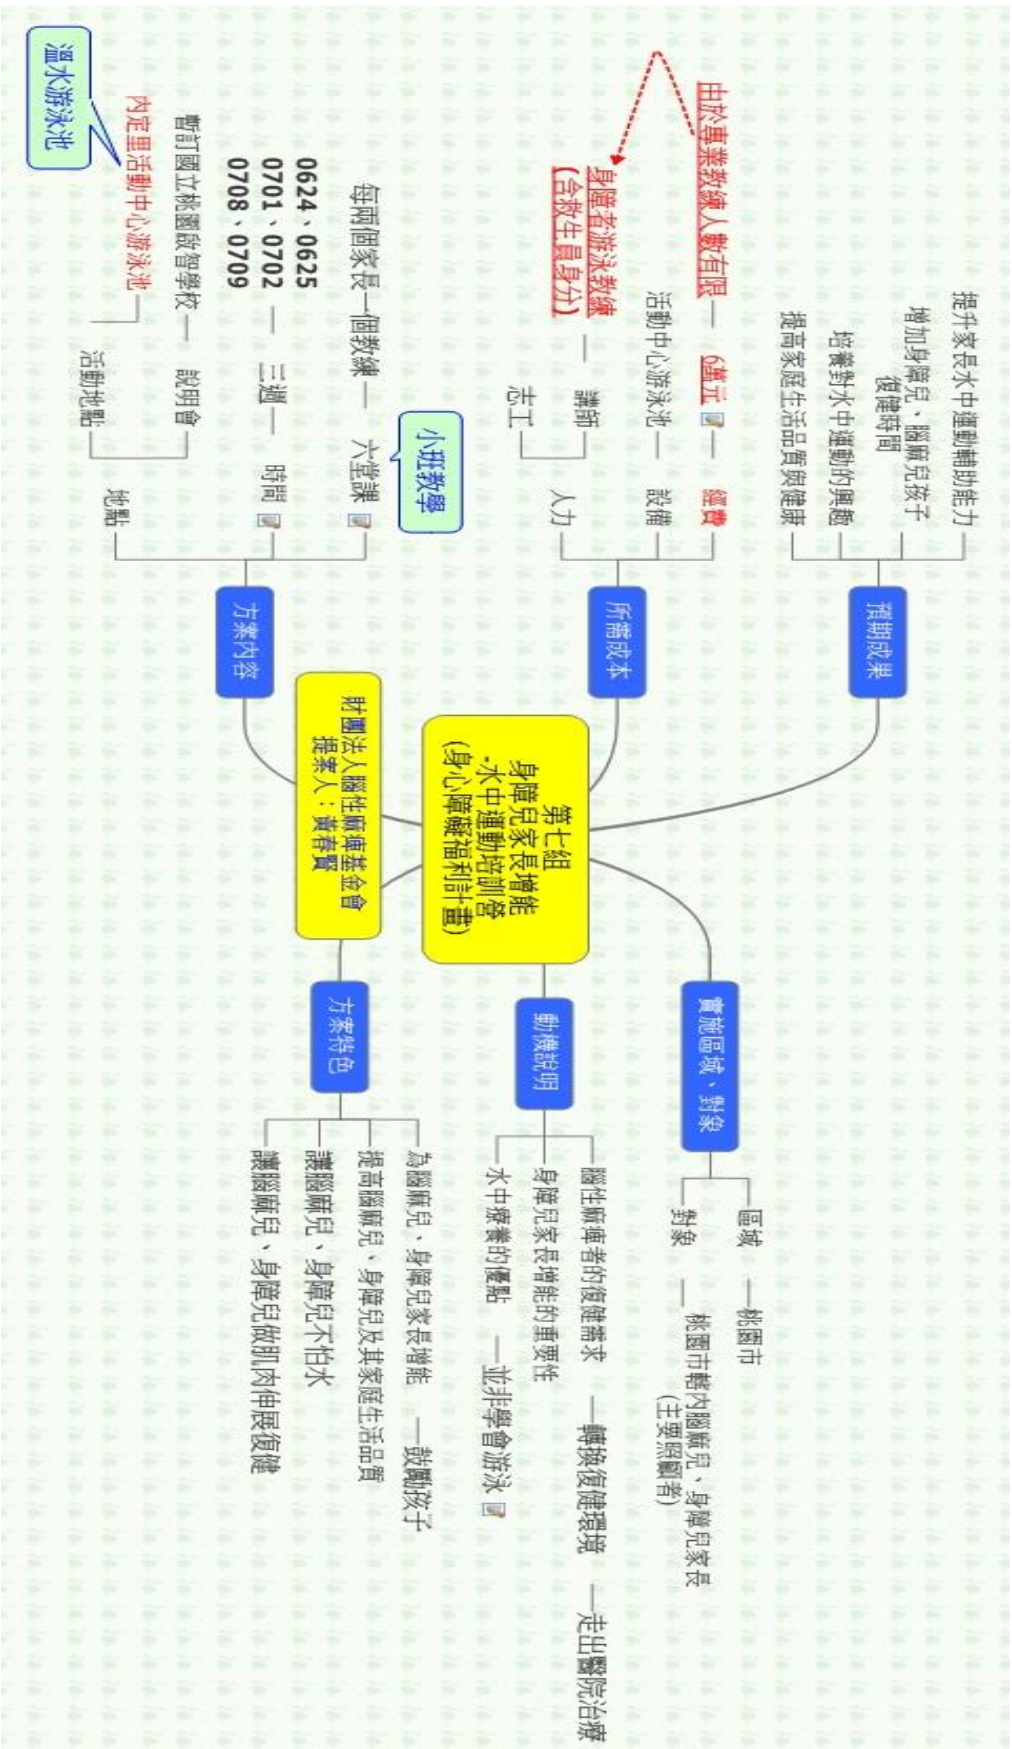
第七組
身障兒家長增能
-水中運動培訓營
(身心障礙福利計畫)

財團法人腦性麻痺基金會
提案人:黃春寶

預期成果
提升家長水中運動輔助能力
增加身障兒、腦麻兒孩子復健時間
培養對水中運動的興趣
提高家庭生活品質與健康

所需成本
經費 — 6萬元 — 由於專業教練人數有限
設備 — 活動中心游泳池
人力 — 講師 — 身障者游泳教練(含救生員身分)
志工

方案內容
六堂課 — 每兩個家長一個教練
小班教學
時間 — 三週 — 0624、0625
0701、0702
0708、0709
地點 — 說明會 — 暫訂國立桃園啟智學校
活動地點 — 內定里活動中心游泳池
溫水游泳池

實施區域、對象
區域 — 桃園市
對象 — 桃園市轄內腦麻兒、身障兒家長(主要照顧者)

動機說明
腦性麻痺者的復健需求 — 轉換復健環境 — 走出醫院治療
身障兒家長增能的重要性
水中療養的優點 — 並非學會游泳

方案特色
為腦麻兒、身障兒家長增能 — 鼓勵孩子
提高腦麻兒、身障兒及其家庭生活品質
讓腦麻兒、身障兒不怕水
讓腦麻兒、身障兒做肌肉伸展復健